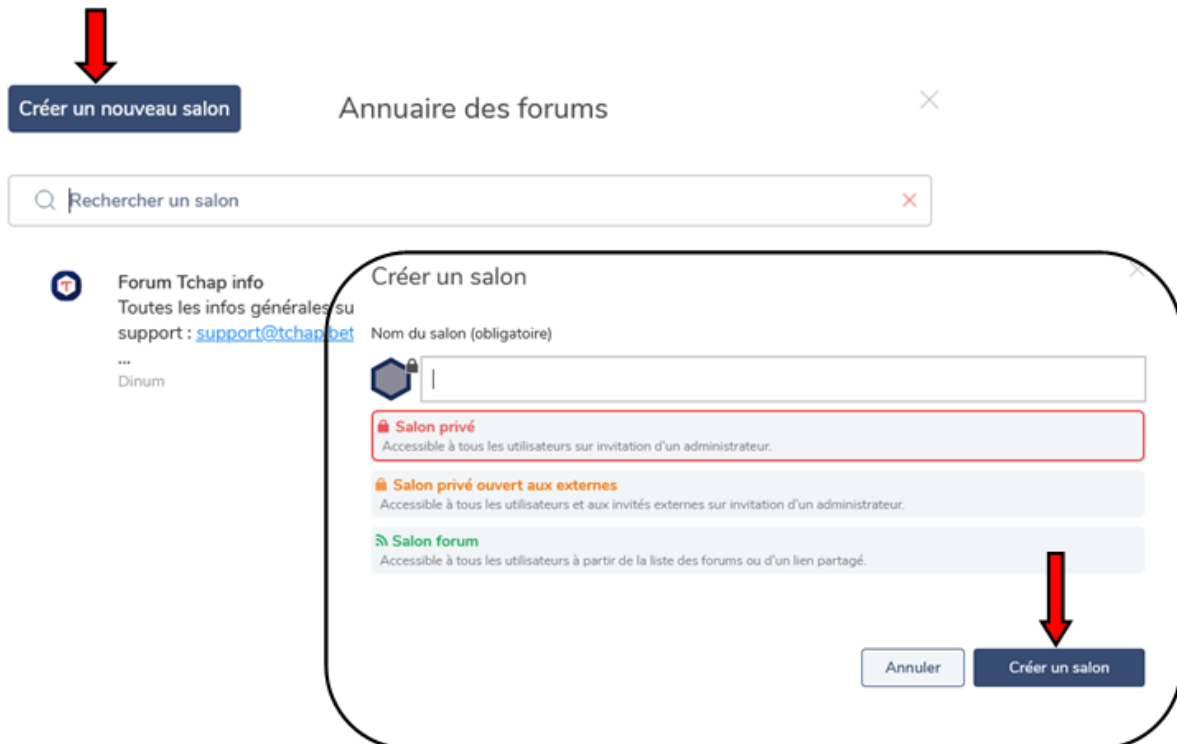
Créer un nouveau salon

Annuaire des forums

Rechercher un salon

Forum Tchap info
Toutes les infos générales su
support : support@tchap.bet
...
Dinum

Créer un salon

Nom du salon (obligatoire)

Salon privé
Accessible à tous les utilisateurs sur invitation d'un administrateur.

Salon privé ouvert aux externes
Accessible à tous les utilisateurs et aux invités externes sur invitation d'un administrateur.

Salon forum
Accessible à tous les utilisateurs à partir de la liste des forums ou d'un lien partagé.

Annuler

Créer un salon